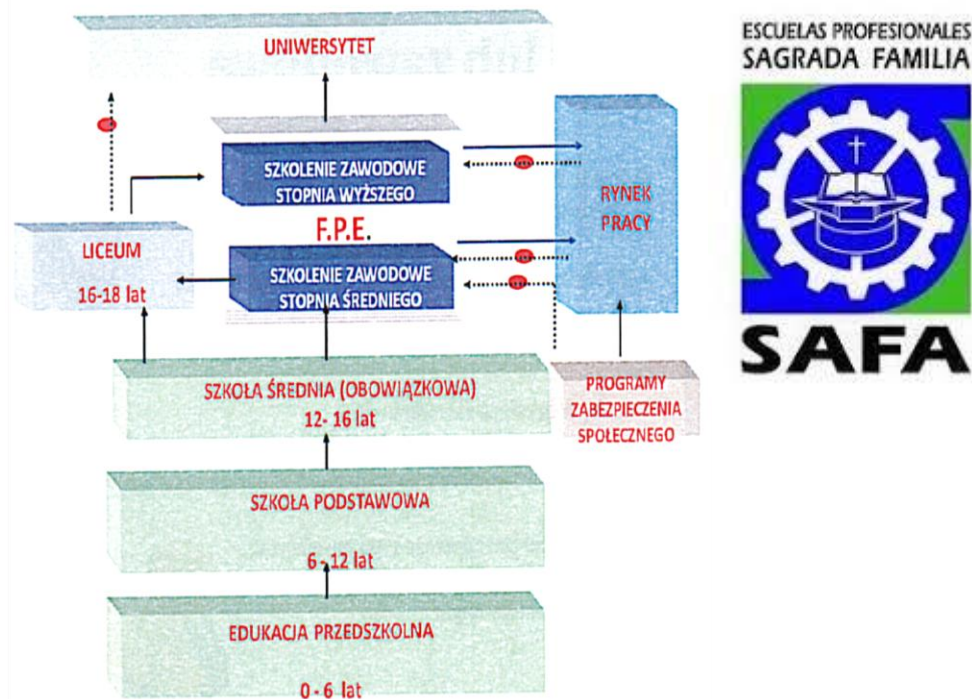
UNIWERSYTET

SZKOLENIE ZAWODOWE STOPNIA WYŻSZEGO

F.P.E.

RYNEK PRACY

LICEUM
16-18 lat

SZKOLENIE ZAWODOWE STOPNIA ŚREDNIEGO

SZKOŁA ŚREDNIA (OBOWIĄZKOWA)
12- 16 lat

PROGRAMY ZABEZPIECZENIA SPOŁECZNEGO

SZKOŁA PODSTAWOWA
6 - 12 lat

EDUKACJA PRZEDSZKOLNA
0 - 6 lat

ESCUELAS PROFESIONALES
SAGRADA FAMILIA

SAFA